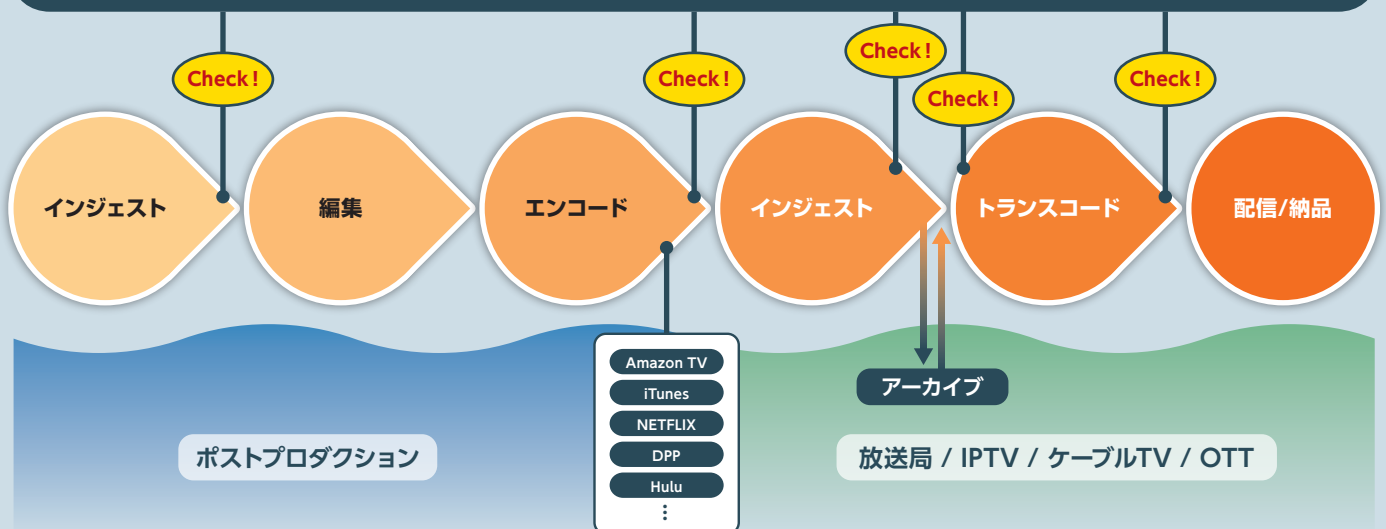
Check!

Check!

Check!

Check!

Check!

インジェスト

編集

エンコード

インジェスト

トランスコード

配信/納品

Amazon TV

iTunes

NETFLIX

DPP

Hulu

⋮

アーカイブ

ポストプロダクション

放送局 / IPTV / ケーブルTV / OTT